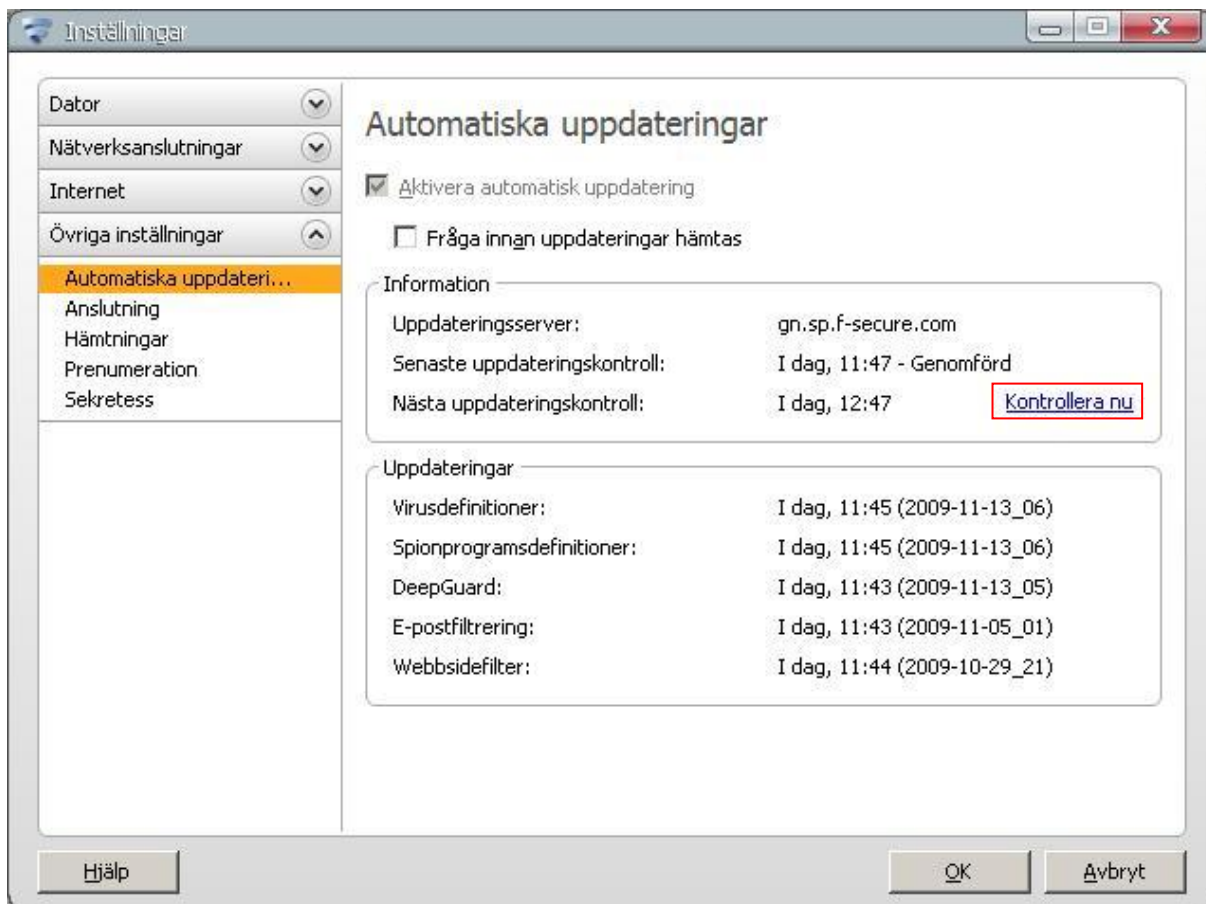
Inställningar

Dator
Nätverksanslutningar
Internet
Övriga inställningar
Automatiska uppdateri...
Anslutning
Hämtningar
Prenumeration
Sekretess

Automatiska uppdateringar

Aktivera automatisk uppdatering

Fråga innan uppdateringar hämtas

Information

| | |
|---|---|
| Uppdateringsserver: | gn.sp.f-secure.com |
| Senaste uppdateringskontroll: | I dag, 11:47 - Genomförd |
| Nästa uppdateringskontroll: | I dag, 12:47 |

Kontrollera nu

Uppdateringar

| | |
|---|---|
| Virusdefinitioner: | I dag, 11:45 (2009-11-13_06) |
| Spionprogramsdefinitioner: | I dag, 11:45 (2009-11-13_06) |
| DeepGuard: | I dag, 11:43 (2009-11-13_05) |
| E-postfiltrering: | I dag, 11:43 (2009-11-05_01) |
| Webbsidefilter: | I dag, 11:44 (2009-10-29_21) |

Hjälp

OK

Avbryt